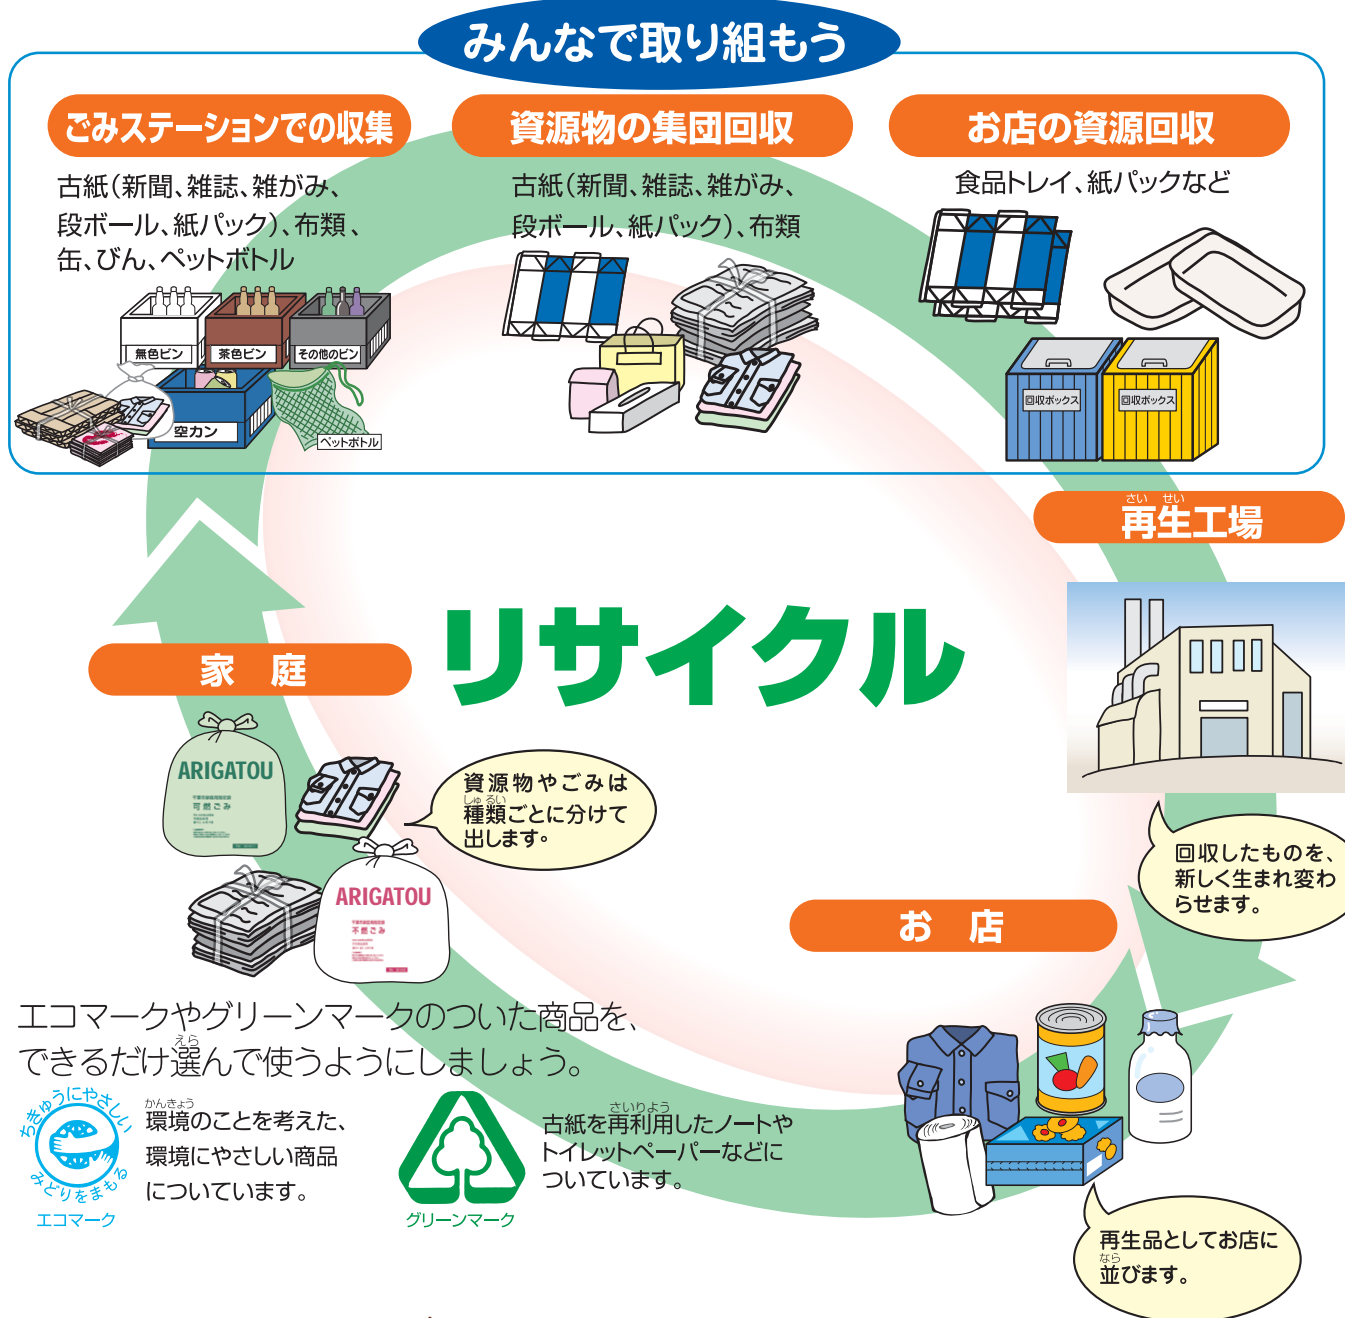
みんなで取り組もう

ごみステーションでの収集

古紙（新聞、雑誌、雑がみ、段ボール、紙パック）、布類、缶、びん、ペットボトル

無色ビン　茶色ビン　その他のビン

空カン　ペットボトル

資源物の集団回収

古紙（新聞、雑誌、雑がみ、段ボール、紙パック）、布類

お店の資源回収

食品トレイ、紙パックなど

回収ボックス　回収ボックス

さい　せい
再生工場

リサイクル

家　庭

ARIGATOU
可燃ごみ

ARIGATOU
不燃ごみ

資源物やごみは
しゅ るい
種類ごとに分けて出します。

回収したものを、新しく生まれ変わらせます。

お　店

エコマークやグリーンマークのついた商品を、
えら
できるだけ選んで使うようにしましょう。

ちきゅうにやさしい
みどりをまもる
エコマーク

かんきょう
環境のことを考えた、環境にやさしい商品についています。

グリーンマーク

さいりよう
古紙を再利用したノートやトイレットペーパーなどについています。

なら
再生品としてお店に並びます。